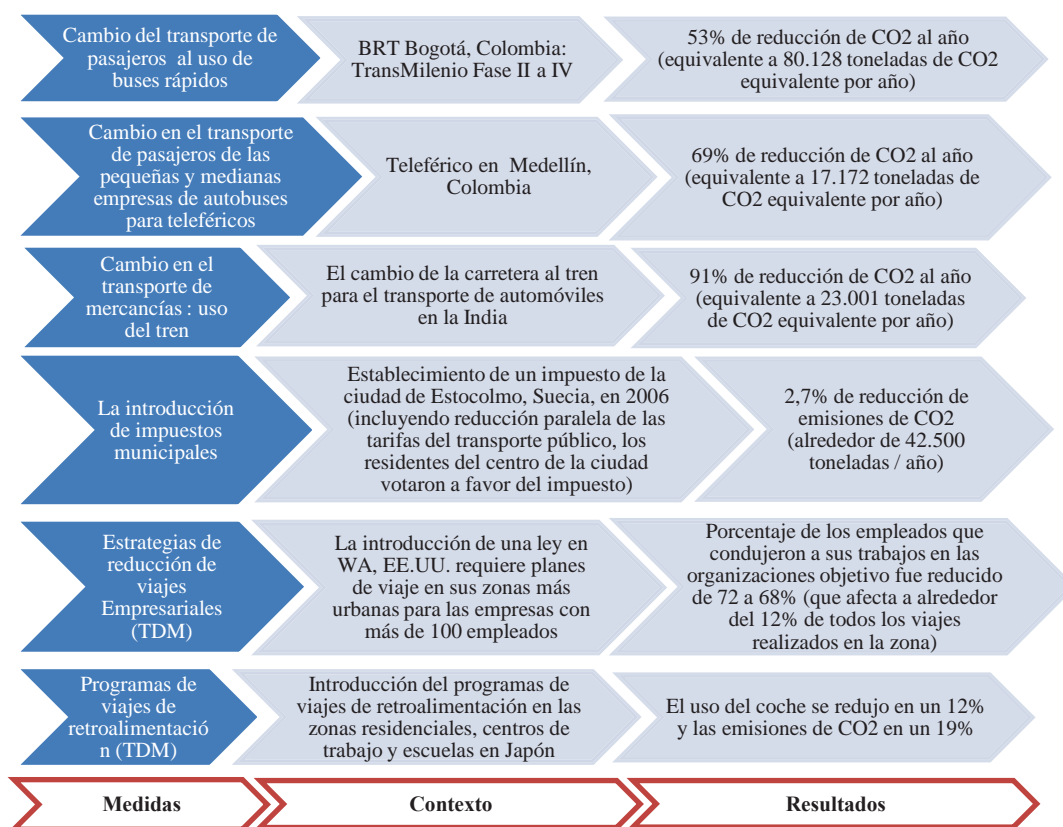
| Medidas | Contexto | Resultados |
|---|---|---|
| Cambio del transporte de pasajeros al uso de buses rápidos | BRT Bogotá, Colombia: TransMilenio Fase II a IV | 53% de reducción de CO2 al año (equivalente a 80.128 toneladas de CO2 equivalente por año) |
| Cambio en el transporte de pasajeros de las pequeñas y medianas empresas de autobuses para teleféricos | Teleférico en Medellín, Colombia | 69% de reducción de CO2 al año (equivalente a 17.172 toneladas de CO2 equivalente por año) |
| Cambio en el transporte de mercancías : uso del tren | El cambio de la carretera al tren para el transporte de automóviles en la India | 91% de reducción de CO2 al año (equivalente a 23.001 toneladas de CO2 equivalente por año) |
| La introducción de impuestos municipales | Establecimiento de un impuesto de la ciudad de Estocolmo, Suecia, en 2006 (incluyendo reducción paralela de las tarifas del transporte público, los residentes del centro de la ciudad votaron a favor del impuesto) | 2,7% de reducción de emisiones de CO2 (alrededor de 42.500 toneladas / año) |
| Estrategias de reducción de viajes Empresariales (TDM) | La introducción de una ley en WA, EE.UU. requiere planes de viaje en sus zonas más urbanas para las empresas con más de 100 empleados | Porcentaje de los empleados que condujeron a sus trabajos en las organizaciones objetivo fue reducido de 72 a 68% (que afecta a alrededor del 12% de todos los viajes realizados en la zona) |
| Programas de viajes de retroalimentación (TDM) | Introducción del programas de viajes de retroalimentación en las zonas residenciales, centros de trabajo y escuelas en Japón | El uso del coche se redujo en un 12% y las emisiones de CO2 en un 19% |